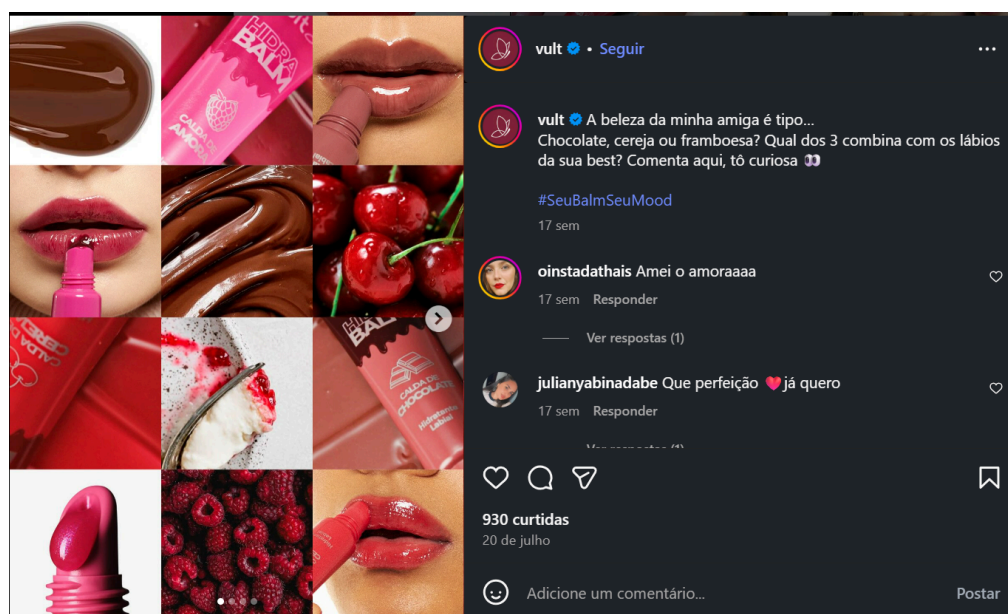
HIDRA BALM
CALDA DE AMORA

CALDA DE CEREJ

HIDRA BALM
CALDA DE CHOCOLATE
Hidratante Labial

vult • Seguir

vult A beleza da minha amiga é tipo...
Chocolate, cereja ou framboesa? Qual dos 3 combina com os lábios da sua best? Comenta aqui, tô curiosa 👀

#SeuBalmSeuMood

17 sem

oinstadathais Amei o amoraaaa
17 sem Responder

Ver respostas (1)

julianyabinadabe Que perfeição 💖 já quero
17 sem Responder

Ver respostas (1)

930 curtidas
20 de julho

Adicione um comentário...
Postar